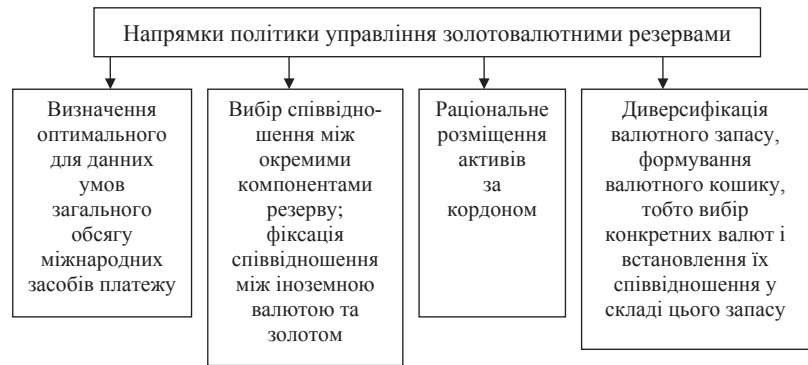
Напрямки політики управління золотовалютними резервами

Визначення оптимального для данних умов загального обсягу міжнародних засобів платежу

Вибір співвідношення між окремими компонентами резерву; фіксація співвідношення між іноземною валютою та золотом

Раціональне розміщення активів за кордоном

Диверсифікація валютного запасу, формування валютного кошику, тобто вибір конкретних валют і встановлення їх співвідношення у складі цього запасу